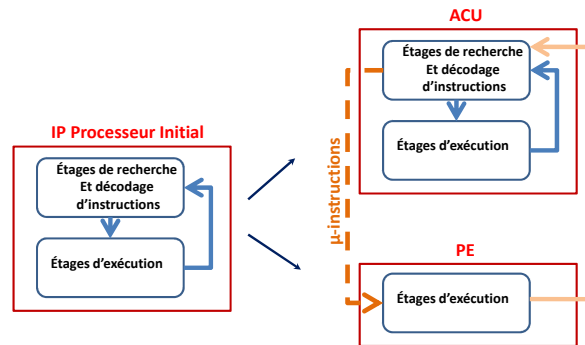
ACU

Étages de recherche Et décodage d'instructions

Étages d'exécution

IP Processeur Initial

Étages de recherche Et décodage d'instructions

Étages d'exécution

µ-instructions

PE

Étages d'exécution